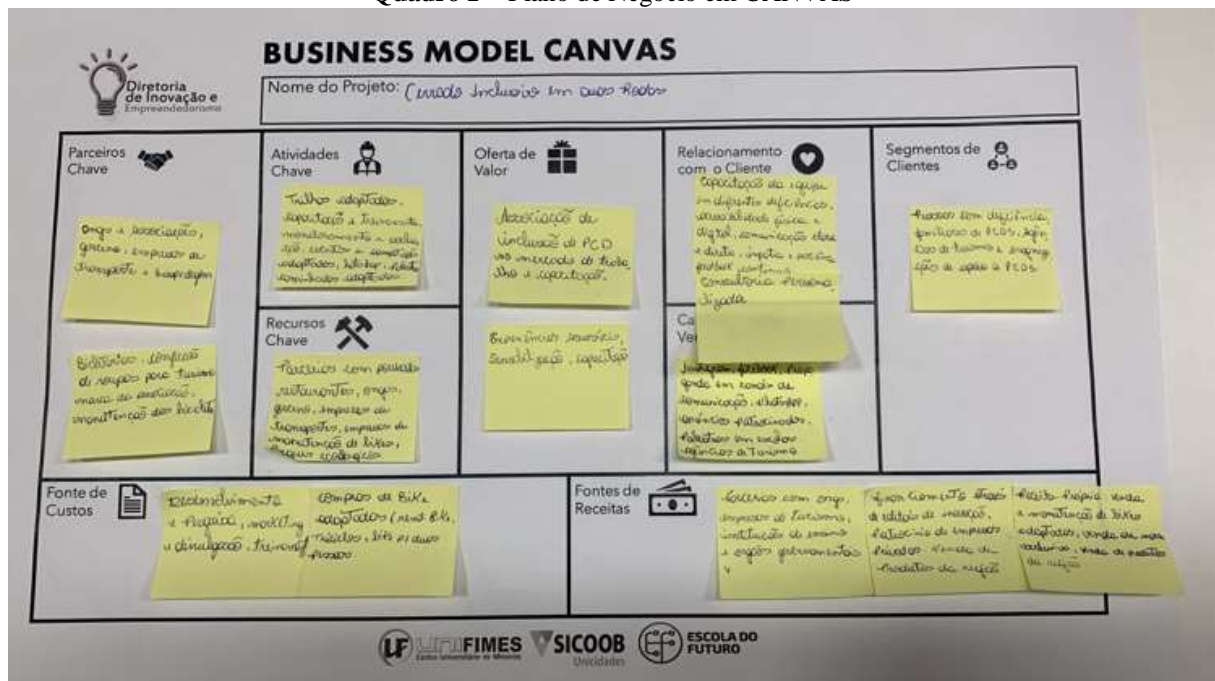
Quadro 2 – Plano de Negócio em CANVAS

Diretoria de Inovação e Empreendedorismo

BUSINESS MODEL CANVAS

Nome do Projeto: Cerrado Inclusivo em duas Rodas

Parceiros Chave

Ongs e associações, governo, empresas de transporte e hospedagem

Bilíngue, identificação de roteiros para turismo, manutenção das bicicletas

Atividades Chave

Trilhas adaptadas, capacitação e treinamento, monitoramento e avaliação, eventos e competições adaptadas, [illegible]

Recursos Chave

Parcerias com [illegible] restaurantes, ongs, governo, empresas de transporte, empresas de manutenção de bikes, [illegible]

Oferta de Valor

Associação de inclusão de PCD nos mercados de trabalho e capacitação.

Benefícios sociais, sensibilização, capacitação

Relacionamento com o Cliente

Capacitação da equipe em diferentes deficiências, acessibilidade física e digital, comunicação clara e direta, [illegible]

Consultoria Personalizada

Canais Ve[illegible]

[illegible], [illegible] em canais de comunicação, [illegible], anúncios patrocinados, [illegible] em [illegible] agências de Turismo

Segmentos de Clientes

Pessoas com deficiência, familiares de PCDs, agências de turismo e associações de apoio a PCDs

Fonte de Custos

Desenvolvimento e pesquisa, marketing e divulgação, treinamento

Compra de Bike adaptadas (novas bikes), veículos, kits pra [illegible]

Fontes de Receitas

Parcerias com ongs, empresas de turismo, instituição de ensino e órgãos governamentais

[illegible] de edital de inscrição, patrocínio de empresas privadas, venda de produtos da região

Receita, aluguel, venda e manutenção de bikes adaptadas, venda de mercadorias, venda de produtos da região

UNIFIMES Centro Universitário de Mineiros   SICOOB Unicidades   ESCOLA DO FUTURO